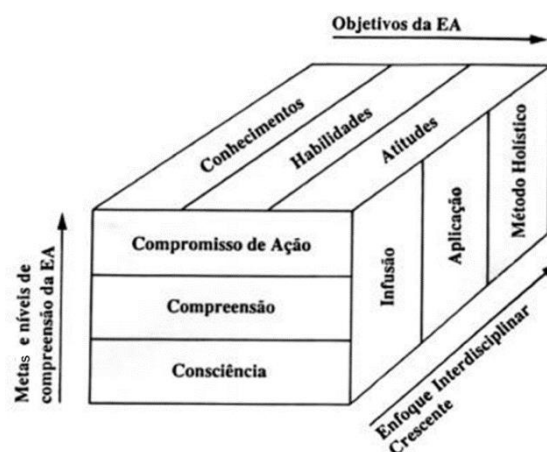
Objetivos da EA

Conhecimentos
Habilidades
Atitudes

Compromisso de Ação
Compreensão
Consciência

Infusão
Aplicação
Método Holístico

Metas e níveis de compreensão da EA

Enfoque Interdisciplinar Crescente